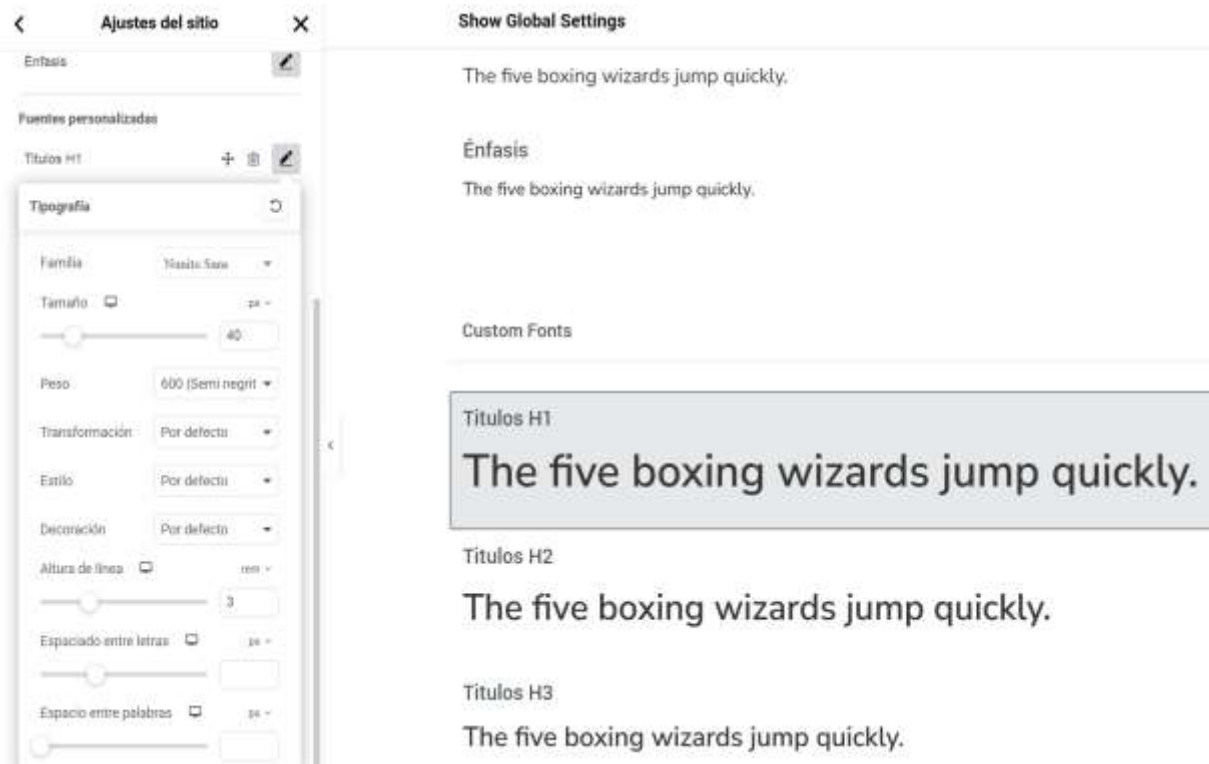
Ajustes del sitio

Enfasis

Fuentes personalizadas

Titulos H1

Tipografía

Familia Nunito Sans

Tamaño px

40

Peso 600 (Semi negrit

Transformación Por defecto

Estilo Por defecto

Decoración Por defecto

Altura de línea rem

3

Espaciado entre letras px

Espacio entre palabras px

Show Global Settings

The five boxing wizards jump quickly.

Énfasis

The five boxing wizards jump quickly.

Custom Fonts

Titulos H1

The five boxing wizards jump quickly.

Titulos H2

The five boxing wizards jump quickly.

Titulos H3

The five boxing wizards jump quickly.